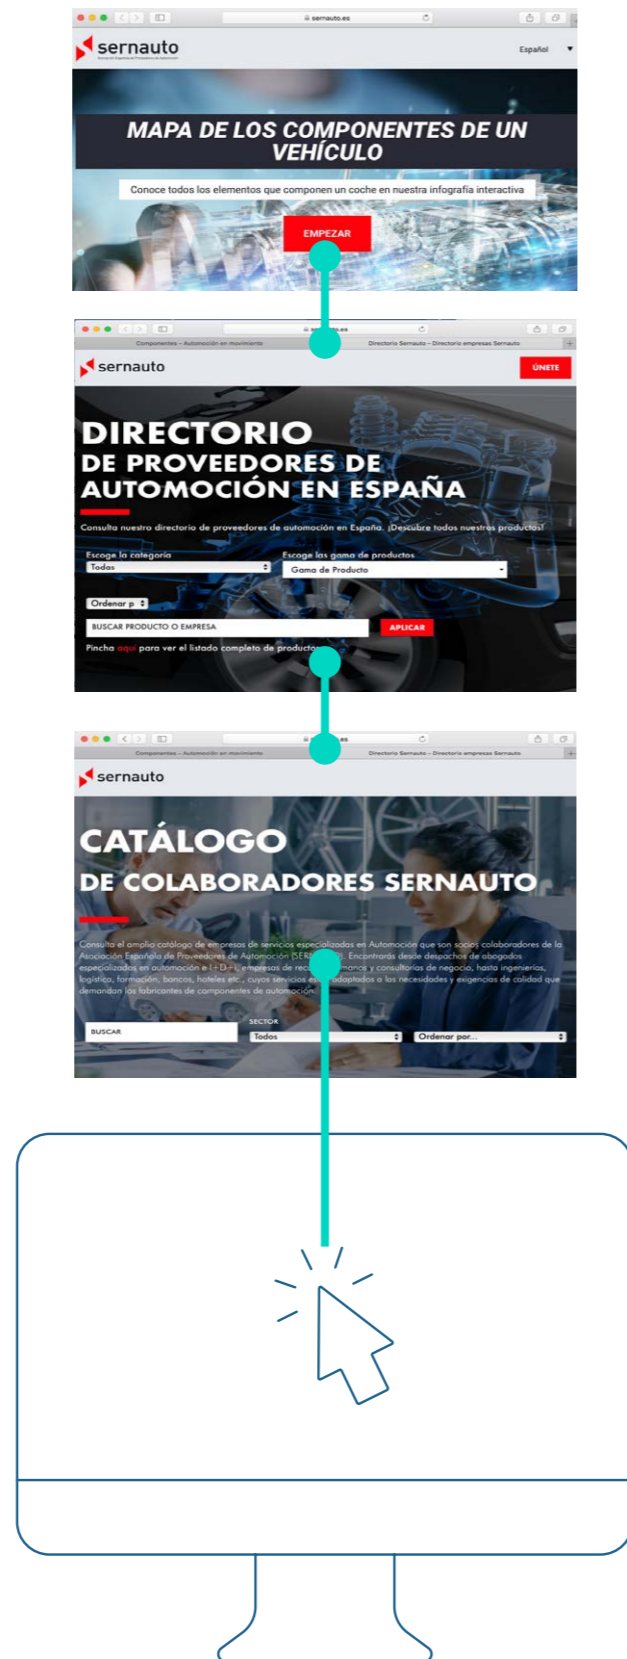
sernauto.es

sernauto
Asociación Española de Proveedores de Automoción

Español

MAPA DE LOS COMPONENTES DE UN VEHÍCULO

Conoce todos los elementos que componen un coche en nuestra infografía interactiva

EMPEZAR

Componentes – Automoción en movimiento

Directorio Sernauto – Directorio empresas Sernauto

sernauto

ÚNETE

DIRECTORIO
DE PROVEEDORES DE AUTOMOCIÓN EN ESPAÑA

Consulta nuestro directorio de proveedores de automoción en España. ¡Descubre todos nuestros productos!

Escoge la categoría
Todas

Escoge las gama de productos
Gama de Producto

Ordenar p

BUSCAR PRODUCTO O EMPRESA

APLICAR

Pincha aquí para ver el listado completo de productos

Componentes – Automoción en movimiento

Directorio Sernauto – Directorio empresas Sernauto

sernauto

CATÁLOGO
DE COLABORADORES SERNAUTO

Consulta el amplio catálogo de empresas de servicios especializadas en Automoción que son socios colaboradores de la Asociación Española de Proveedores de Automoción (SER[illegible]). Encontrarás desde despachos de abogados especializados en automoción e I+D+i, empresas de rec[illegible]manos y consultorías de negocio, hasta ingenierías, logística, formación, bancos, hoteles etc., cuyos servicios es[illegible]adaptados a las necesidades y exigencias de calidad que demandan los fabricantes de componentes de automoción.

BUSCAR

SECTOR
Todos

Ordenar por...